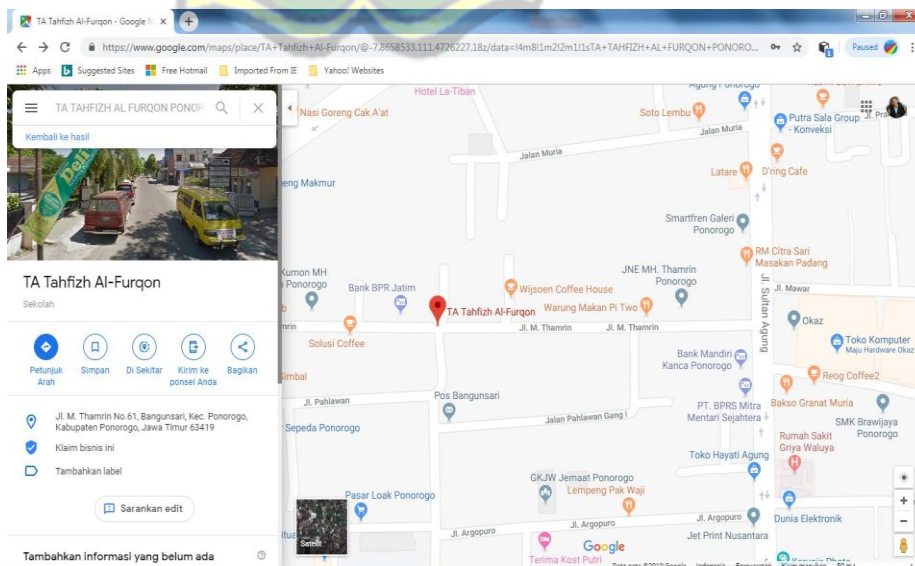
TA Tahfizh Al-Furqon - Google M ×

https://www.google.com/maps/place/TA+Tahfizh+Al-Furqon/@-7.8658533,111.4726227,18z/data=!4m8!1m2!2m1!1sTA+TAHFIZH+AL+FURQON+PONORO...

Paused

Apps Suggested Sites Free Hotmail Imported From IE Yahoo! Websites

TA TAHFIZH AL FURQON PONOR

Kembali ke hasil

TA Tahfizh Al-Furqon

Sekolah

Petunjuk Arah

Simpan

Di Sekitar

Kirim ke ponsel Anda

Bagikan

Jl. M. Thamrin No.61, Bangunsari, Kec. Ponorogo, Kabupaten Ponorogo, Jawa Timur 63419

Klaim bisnis ini

Tambahkan label

Sarankan edit

Tambahkan informasi yang belum ada

Hotel La-Tiban
Nasi Goreng Cak A'at
Soto Lembu
Putra Sala Group - Konveksi
Jalan Muria
Jalan Muria
eng Makmur
Latare
D'ring Cafe
Smartfren Galeri Ponorogo
RM Citra Sari Masakan Padang
Kumon MH Ponorogo
Bank BPR Jatim
Wijsoen Coffee House
JNE MH. Thamrin Ponorogo
Jl. Mawar
Jl. Sultan Agung
TA Tahfizh Al-Furqon
Warung Makan Pi Two
Okaz
Toko Komputer Maju Hardware Okaz
Jl. M. Thamrin
Jl. M. Thamrin
Solusi Coffee
Bank Mandiri Kanca Ponorogo
Reog Coffee2
imbal
Jl. Pahlawan
Pos Bangunsari
PT. BPRS Mitra Mentari Sejahtera
Bakso Granat Muria
SMK Brawijaya Ponorogo
Jalan Pahlawan Gang I
Sepeda Ponorogo
Rumah Sakit Griya Waluya
Toko Hayati Agung
GKJW Jemaat Ponorogo
Lempeng Pak Waji
Pasar Loak Ponorogo
Jl. Argopuro
Jl. Argopuro
Jl. Argopuro
Dunia Elektronik
Satelit
Jet Print Nusantara
Google
Terima Kost Putri